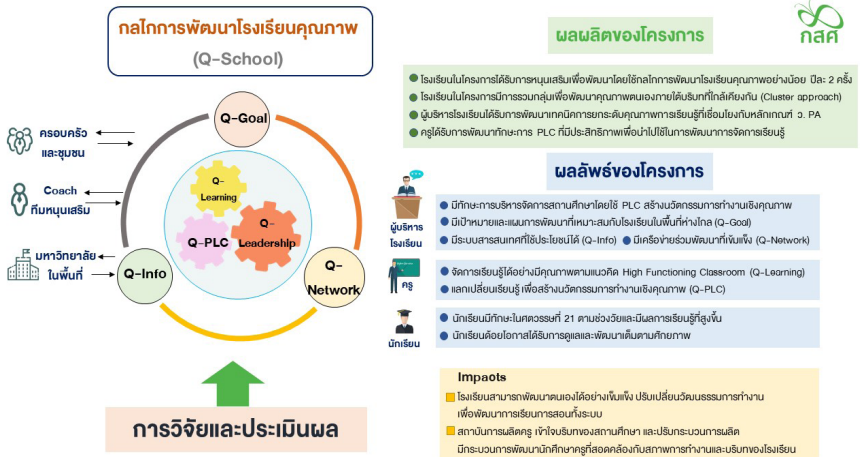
กลไกการพัฒนาโรงเรียนคุณภาพ

(Q-School)

ครอบครัวและชุมชน

Coach ทีมหนุนเสริม

มหาวิทยาลัยในพื้นที่

Q-Goal

Q-Learning

Q-PLC

Q-Leadership

Q-Info

Q-Network

การวิจัยและประเมินผล

กสศ

ผลผลิตของโครงการ

โรงเรียนในโครงการได้รับการหนุนเสริมเพื่อพัฒนาโดยใช้กลไกการพัฒนาโรงเรียนคุณภาพอย่างน้อย ปีละ 2 ครั้ง

โรงเรียนในโครงการมีการรวมกลุ่มเพื่อพัฒนาคุณภาพตนเองภายใต้บริบทที่ใกล้เคียงกัน (Cluster approach)

ผู้บริหารโรงเรียนได้รับการพัฒนาเทคนิคการยกระดับคุณภาพการเรียนรู้ที่เชื่อมโยงกับหลักเกณฑ์ ว. PA

ครูได้รับการพัฒนาทักษะการ PLC ที่มีประสิทธิภาพเพื่อนำไปใช้ในการพัฒนาการจัดการเรียนรู้

ผลลัพธ์ของโครงการ

ผู้บริหารโรงเรียน

มีทักษะการบริหารจัดการสถานศึกษาโดยใช้ PLC สร้างนวัตกรรมการทำงานเชิงคุณภาพ

มีเป้าหมายและแผนการพัฒนาที่เหมาะสมกับโรงเรียนในพื้นที่ห่างไกล (Q-Goal)

มีระบบสารสนเทศที่ใช้ประโยชน์ได้ (Q-Info)

มีเครือข่ายร่วมพัฒนาที่เข้มแข็ง (Q-Network)

ครู

จัดการเรียนรู้ได้อย่างมีคุณภาพตามแนวคิด High Functioning Classroom (Q-Learning)

แลกเปลี่ยนเรียนรู้ เพื่อสร้างนวัตกรรมการทำงานเชิงคุณภาพ (Q-PLC)

นักเรียน

นักเรียนมีทักษะในศตวรรษที่ 21 ตามช่วงวัยและมีผลการเรียนรู้ที่สูงขึ้น

นักเรียนด้อยโอกาสได้รับการดูแลและพัฒนาเต็มตามศักยภาพ

Impacts

โรงเรียนสามารถพัฒนาตนเองได้อย่างเข้มแข็ง ปรับเปลี่ยนวัฒนธรรมการทำงานเพื่อพัฒนาการเรียนการสอนทั้งระบบ

สถาบันการผลิตครู เข้าใจบริบทของสถานศึกษา และปรับกระบวนการผลิต มีกระบวนการพัฒนานักศึกษาครูที่สอดคล้องกับสภาพการทำงานและบริบทของโรงเรียน